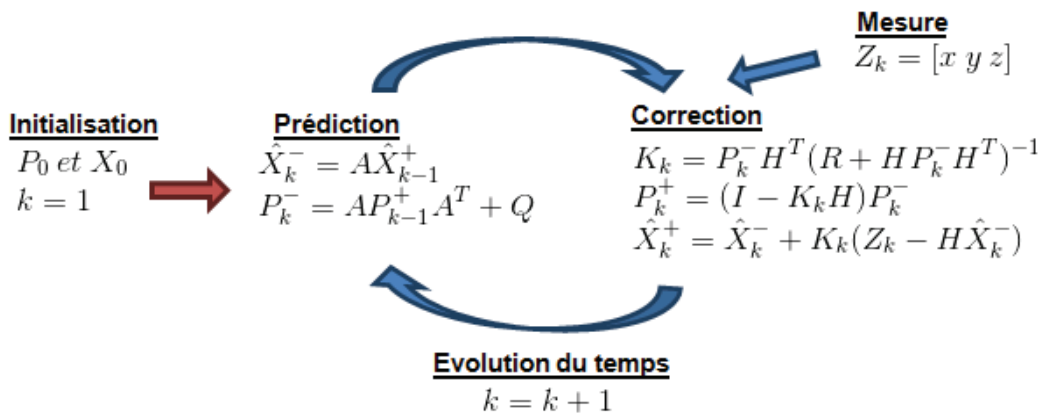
Mesure
$Z_k = [x\ y\ z]$

Initialisation
$P_0\ et\ X_0$
$k = 1$

Prédiction
$\hat{X}_k^- = A\hat{X}_{k-1}^+$
$P_k^- = AP_{k-1}^+A^T + Q$

Correction
$K_k = P_k^- H^T(R + HP_k^- H^T)^{-1}$
$P_k^+ = (I - K_k H)P_k^-$
$\hat{X}_k^+ = \hat{X}_k^- + K_k(Z_k - H\hat{X}_k^-)$

Evolution du temps
$k = k + 1$